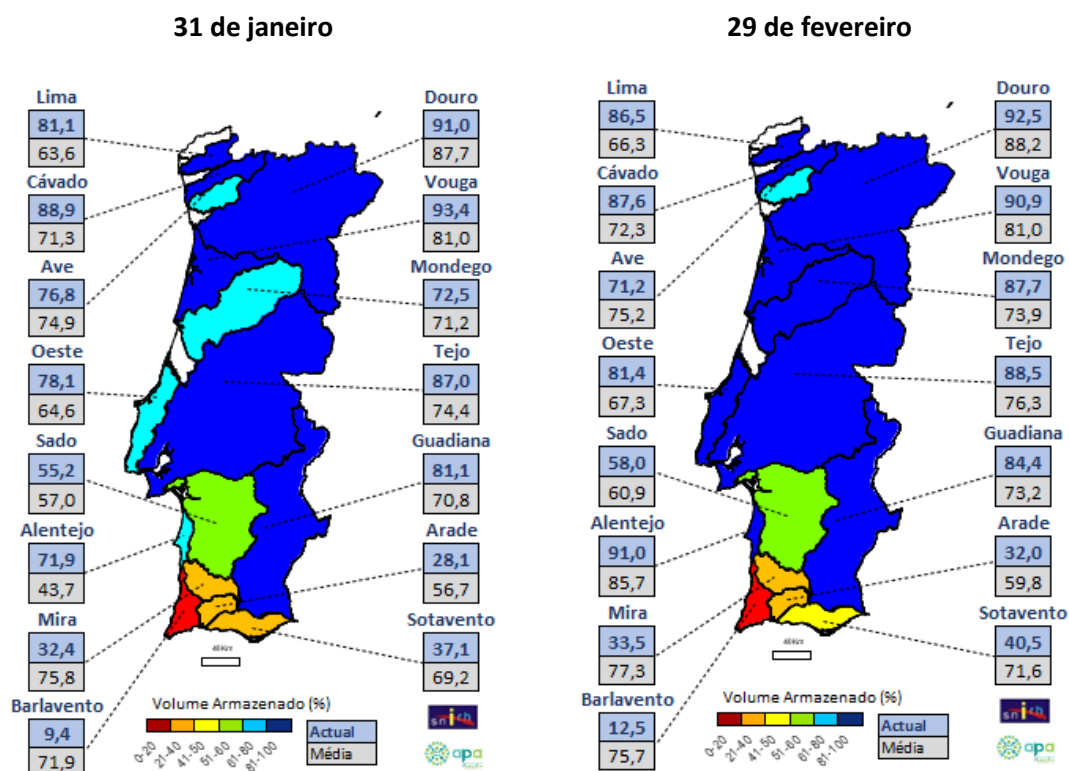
31 de janeiro

Lima
81,1
63,6

Cávado
88,9
71,3

Ave
76,8
74,9

Oeste
78,1
64,6

Sado
55,2
57,0

Alentejo
71,9
43,7

Mira
32,4
75,8

Barlavento
9,4
71,9

Douro
91,0
87,7

Vouga
93,4
81,0

Mondego
72,5
71,2

Tejo
87,0
74,4

Guadiana
81,1
70,8

Arade
28,1
56,7

Sotavento
37,1
69,2

40Km

Volume Armazenado (%)
0-20 21-40 41-50 51-60 61-80 81-100

Actual
Média

snirh
apa

29 de fevereiro

Lima
86,5
66,3

Cávado
87,6
72,3

Ave
71,2
75,2

Oeste
81,4
67,3

Sado
58,0
60,9

Alentejo
91,0
85,7

Mira
33,5
77,3

Barlavento
12,5
75,7

Douro
92,5
88,2

Vouga
90,9
81,0

Mondego
87,7
73,9

Tejo
88,5
76,3

Guadiana
84,4
73,2

Arade
32,0
59,8

Sotavento
40,5
71,6

40Km

Volume Armazenado (%)
0-20 21-40 41-50 51-60 61-80 81-100

Actual
Média

snirh
apa